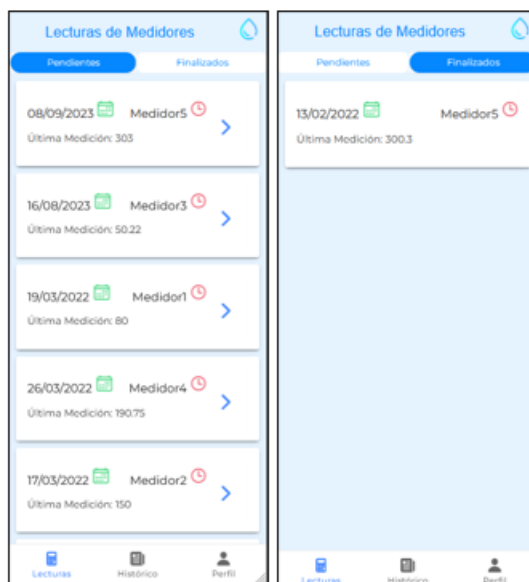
Lecturas de Medidores

Pendientes Finalizados

08/09/2023 Medidor5
Última Medición: 303

16/08/2023 Medidor3
Última Medición: 50.22

19/03/2022 Medidor1
Última Medición: 80

26/03/2022 Medidor4
Última Medición: 190.75

17/03/2022 Medidor2
Última Medición: 150

Lecturas Histórico Perfil

Lecturas de Medidores

Pendientes Finalizados

13/02/2022 Medidor5
Última Medición: 300.3

Lecturas Histórico Perfil